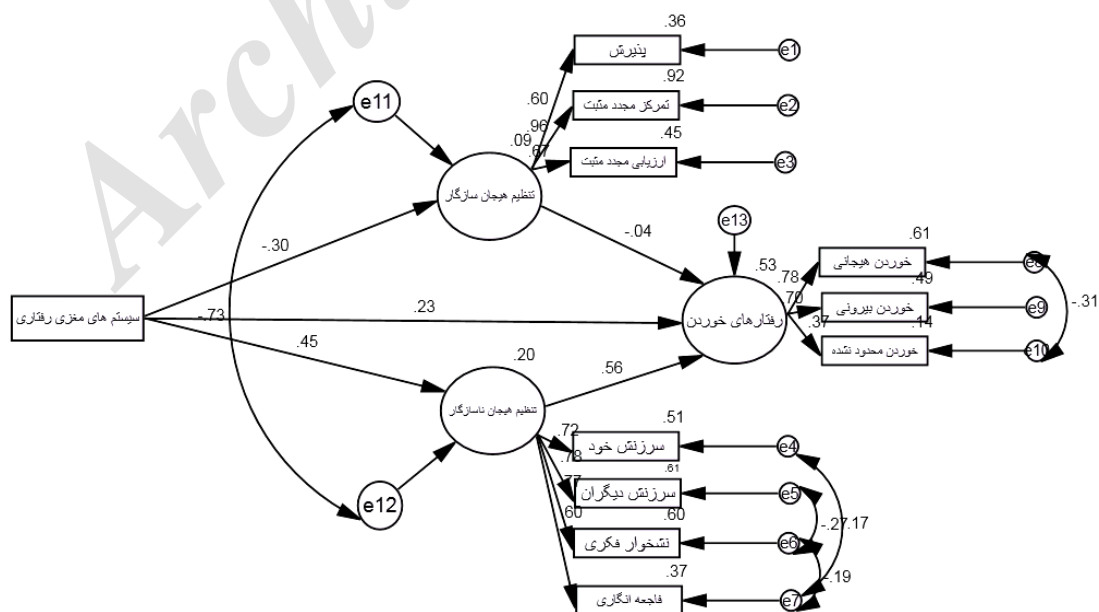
.36
پذیرش
e1
.92
تمرکز مجدد مثبت
e2
.60
.96
.09
.67
.45
ارزیابی مجدد مثبت
e3
e11
تنظیم هیجان سازگار
-.30
-.04
e13
.53
.61
خوردن هیجانی
e8
.78
.70
.49
خوردن بیرونی
e9
-.31
.37
.14
خوردن محدود نشده
e10
سیستم های مغزی رفتاری
-.73
.23
رفتارهای خوردن
.45
.20
.56
تنظیم هیجان ناسازگار
.51
.72
سرزنش خود
e4
.78
.61
سرزنش دیگران
e5
.77
.60
.60
نشخوار فکری
e6
-.27
.17
.19
.37
فاجعه انگاری
e7
e12